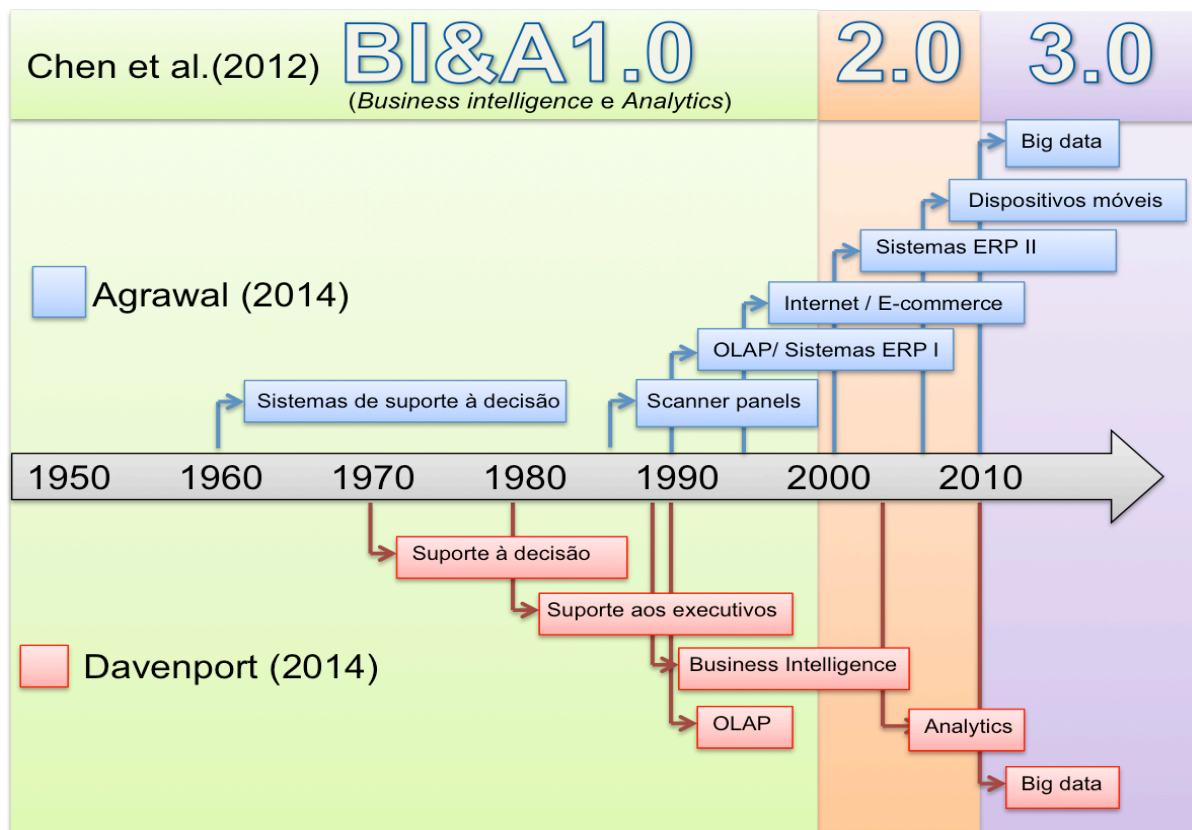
Chen et al.(2012) BI&A1.0 (*Business intelligence* e *Analytics*) 2.0 3.0

Big data

Dispositivos móveis

Sistemas ERP II

Agrawal (2014)

Internet / E-commerce

OLAP/ Sistemas ERP I

Sistemas de suporte à decisão

Scanner panels

1950 1960 1970 1980 1990 2000 2010

Suporte à decisão

Suporte aos executivos

Davenport (2014)

Business Intelligence

OLAP

Analytics

Big data